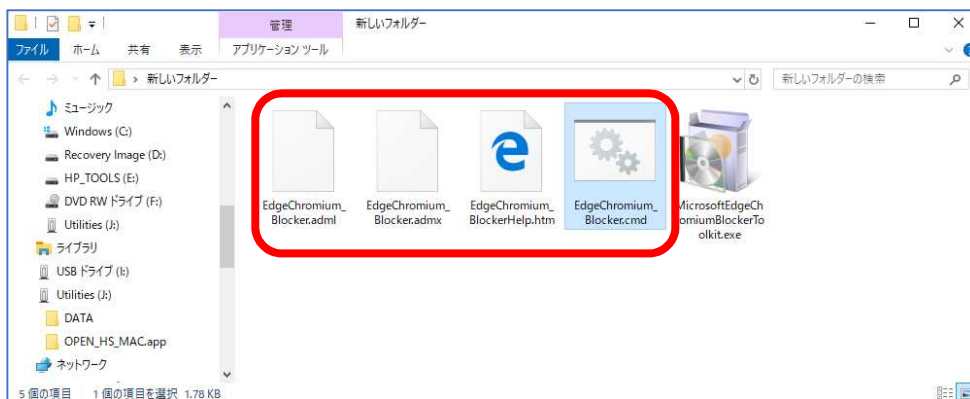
管理 新しいフォルダー

ファイル ホーム 共有 表示 アプリケーション ツール

新しいフォルダー

新しいフォルダーの検索

ミュージック
Windows (C:)
Recovery Image (D:)
HP_TOOLS (E:)
DVD RW ドライブ (F:)
Utilities (J:)
ライブラリ
USB ドライブ (I:)
Utilities (J:)
DATA
OPEN_HS_MAC.app
ネットワーク

EdgeChromium_Blocker.adml
EdgeChromium_Blocker.admx
EdgeChromium_BlockerHelp.htm
EdgeChromium_Blocker.cmd
MicrosoftEdgeChromiumBlockerToolkit.exe

5 個の項目 1 個の項目を選択 1.78 KB